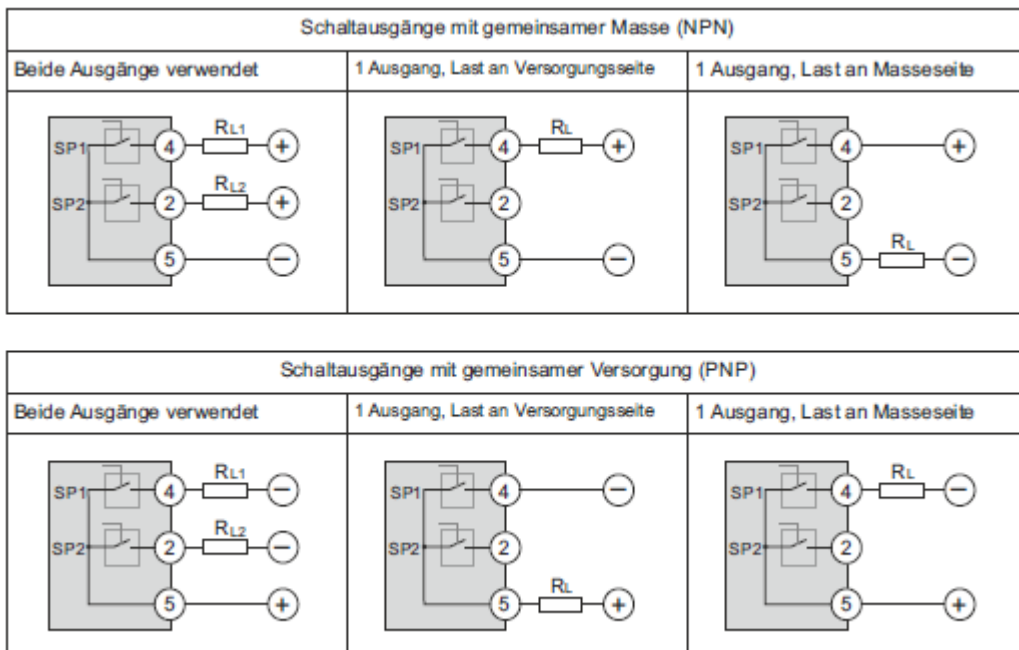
| Schaltausgänge mit gemeinsamer Masse (NPN) | | |
|---|---|---|
| Beide Ausgänge verwendet | 1 Ausgang, Last an Versorgungsseite | 1 Ausgang, Last an Masseseite |
| SP1 4 $R_{L1}$ + SP2 2 $R_{L2}$ + 5 − | SP1 4 $R_L$ + SP2 2 5 − | SP1 4 + SP2 2 5 $R_L$ − |

| Schaltausgänge mit gemeinsamer Versorgung (PNP) | | |
|---|---|---|
| Beide Ausgänge verwendet | 1 Ausgang, Last an Versorgungsseite | 1 Ausgang, Last an Masseseite |
| SP1 4 $R_{L1}$ − SP2 2 $R_{L2}$ − 5 + | SP1 4 − SP2 2 5 $R_L$ + | SP1 4 $R_L$ − SP2 2 5 + |